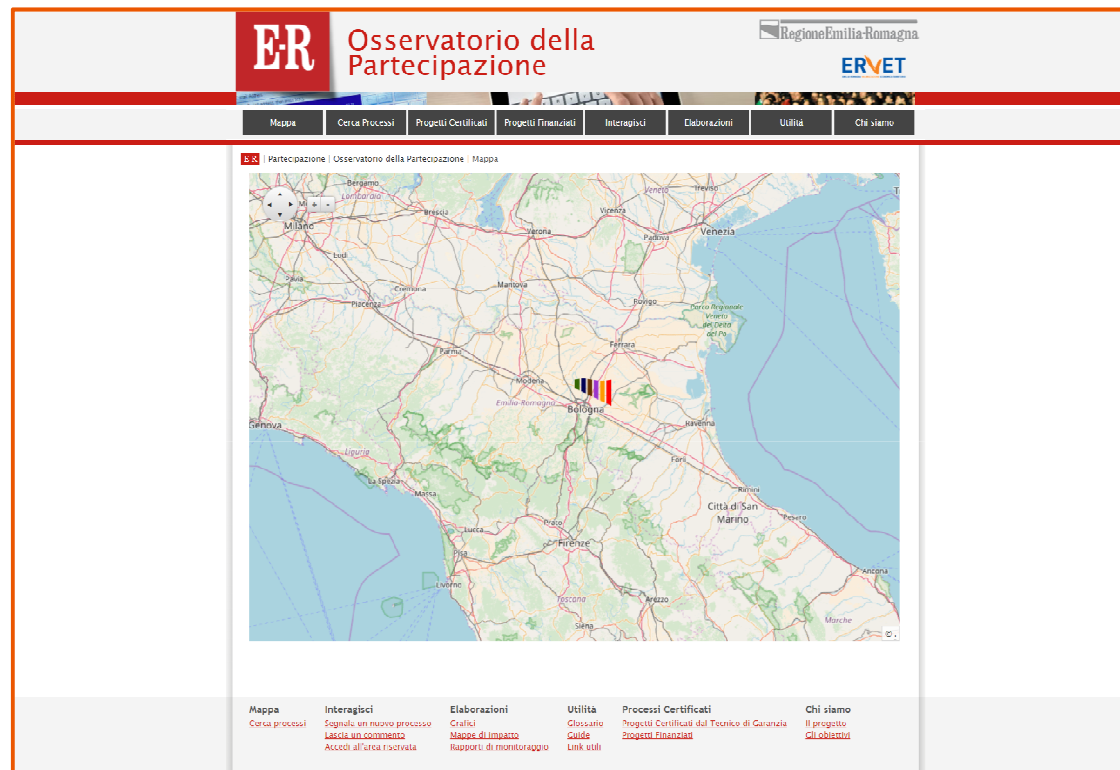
E·R Osservatorio della Partecipazione

RegioneEmilia-Romagna

ERVET

Mappa | Cerca Processi | Progetti Certificati | Progetti Finanziati | Interagisci | Elaborazioni | Utilità | Chi siamo

E·R | Partecipazione | Osservatorio della Partecipazione | Mappa

Bergamo
Lombardia
Brescia
Milano
Lodi
Verona
Vicenza
Treviso
Veneto
Padova
Venezia
Pavia
Cremona
Piacenza
Mantova
Rovigo
Parco Regionale Veneto del Delta del Po
Ferrara
Parma
Modena
Emilia-Romagna
Bologna
Ravenna
Genova
Liguria
Forlì
La Spezia
Massa
Rimini
Città di San Marino
Pesaro
Lucca
Prato
Pisa
Firenze
Livorno
Toscana
Arezzo
Ancona
Marche

Mappa
Cerca processi

Interagisci
Segnala un nuovo processo
Lascia un commento
Accedi all'area riservata

Elaborazioni
Grafici
Mappe di impatto
Rapporti di monitoraggio

Utilità
Glossario
Guide
Link utili

Processi Certificati
Progetti Certificati dal Tecnico di Garanzia
Progetti Finanziati

Chi siamo
Il progetto
Gli obiettivi